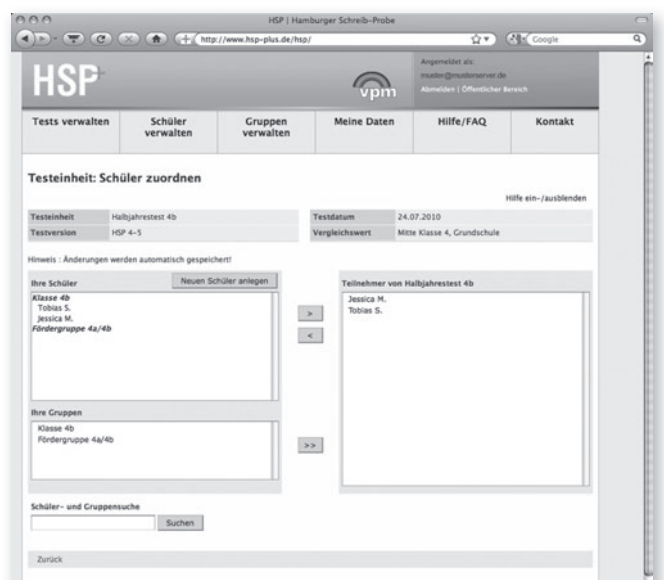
HSP | Hamburger Schreib-Probe

http://www.hsp-plus.de/hsp/

Google

HSP+

vpm

Angemeldet als:
muster@musterserver.de
Abmelden | Öffentlicher Bereich

| Tests verwalten | Schüler verwalten | Gruppen verwalten | Meine Daten | Hilfe/FAQ | Kontakt |
|---|---|---|---|---|---|

Testeinheit: Schüler zuordnen

Hilfe ein-/ausblenden

| Testeinheit | Halbjahrestest 4b | Testdatum | 24.07.2010 |
|---|---|---|---|
| Testversion | HSP 4-5 | Vergleichswert | Mitte Klasse 4, Grundschule |

Hinweis : Änderungen werden automatisch gespeichert!

Ihre Schüler

Neuen Schüler anlegen

Klasse 4b
Tobias S.
Jessica M.
Fördergruppe 4a/4b

>

<

Teilnehmer von Halbjahrestest 4b

Jessica M.
Tobias S.

Ihre Gruppen

Klasse 4b
Fördergruppe 4a/4b

>>

Schüler- und Gruppensuche

Suchen

Zurück